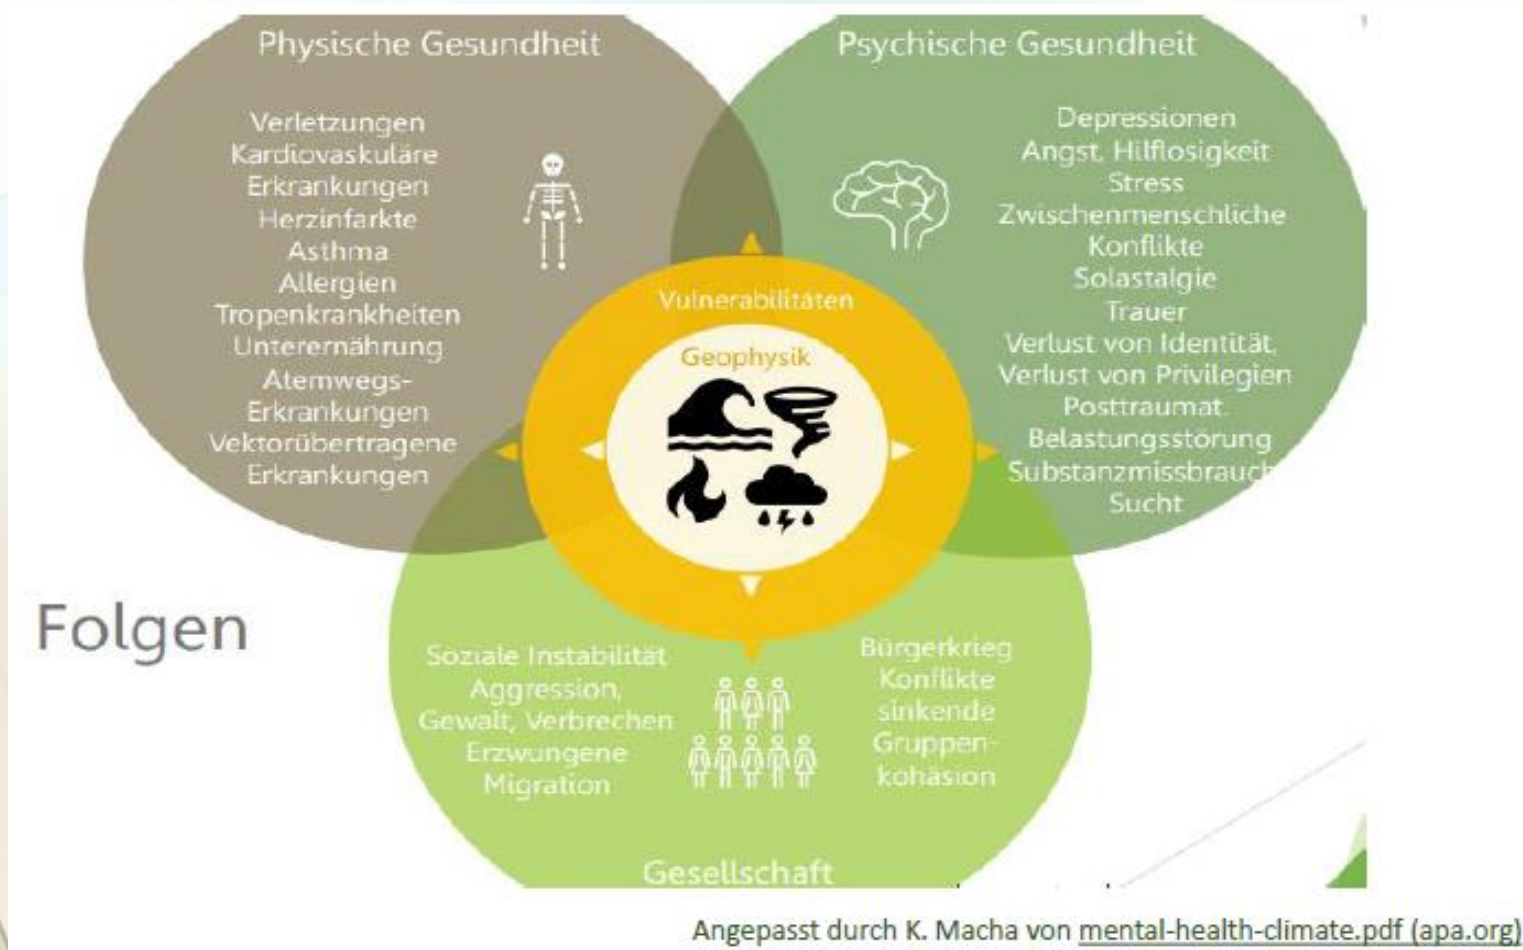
Physische Gesundheit

Verletzungen
Kardiovaskuläre Erkrankungen
Herzinfarkte
Asthma
Allergien
Tropenkrankheiten
Unterernährung
Atemwegs-Erkrankungen
Vektorübertragene Erkrankungen

Psychische Gesundheit

Depressionen
Angst, Hilflosigkeit
Stress
Zwischenmenschliche Konflikte
Solastalgie
Trauer
Verlust von Identität
Verlust von Privilegien
Posttraumat. Belastungsstörung
Substanzmissbrauch
Sucht

Vulnerabilitäten

Geophysik

Folgen

Soziale Instabilität
Aggression,
Gewalt, Verbrechen
Erzwungene Migration

Bürgerkrieg
Konflikte
sinkende Gruppenkohäsion

Gesellschaft

Angepasst durch K. Macha von mental-health-climate.pdf (apa.org)